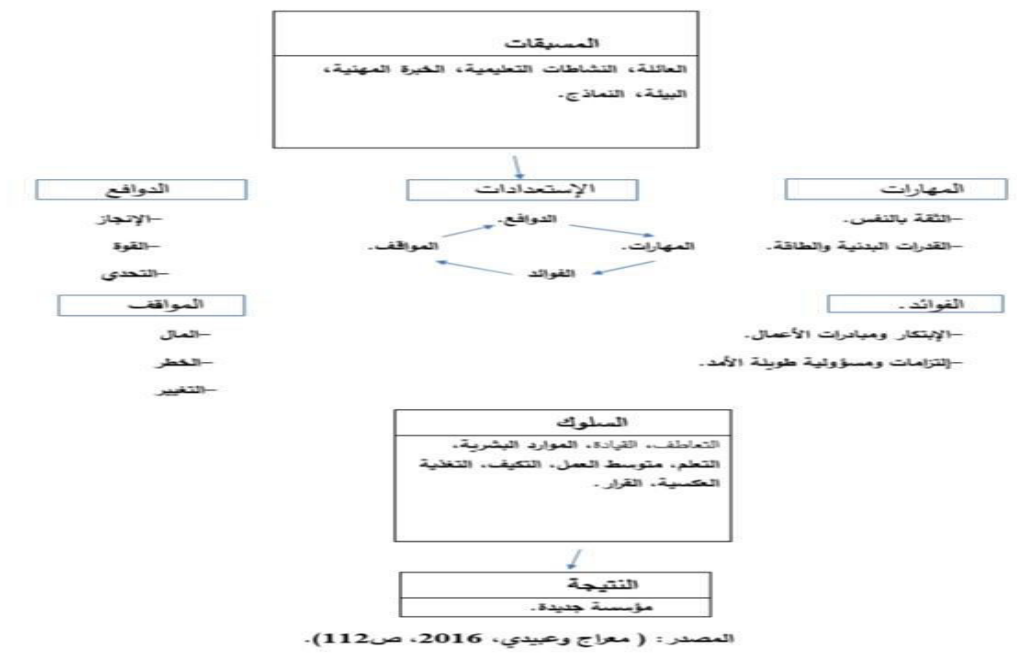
المسبقات

-العائلة، النشاطات التعليمية، الخبرة المهنية، البيئة، النماذج.

المهارات

-الثقة بالنفس.

-القدرات البدنية والطاقة.

الإستعدادات

الدوافع.

المهارات.

المواقف.

الفوائد

الدوافع

-الإنجاز

-القوة

-التحدي

الفوائد.

-الإبتكار ومبادرات الأعمال.

-إلتزامات ومسؤولية طويلة الأمد.

المواقف

-المال

-الخطر

-التغيير

السلوك

التعاطف، القيادة، الموارد البشرية، التعلم، متوسط العمل، التكيف، التغذية العكسية، القرار.

النتيجة

مؤسسة جديدة.

المصدر: ( معراج وعبيدي، 2016، ص112).